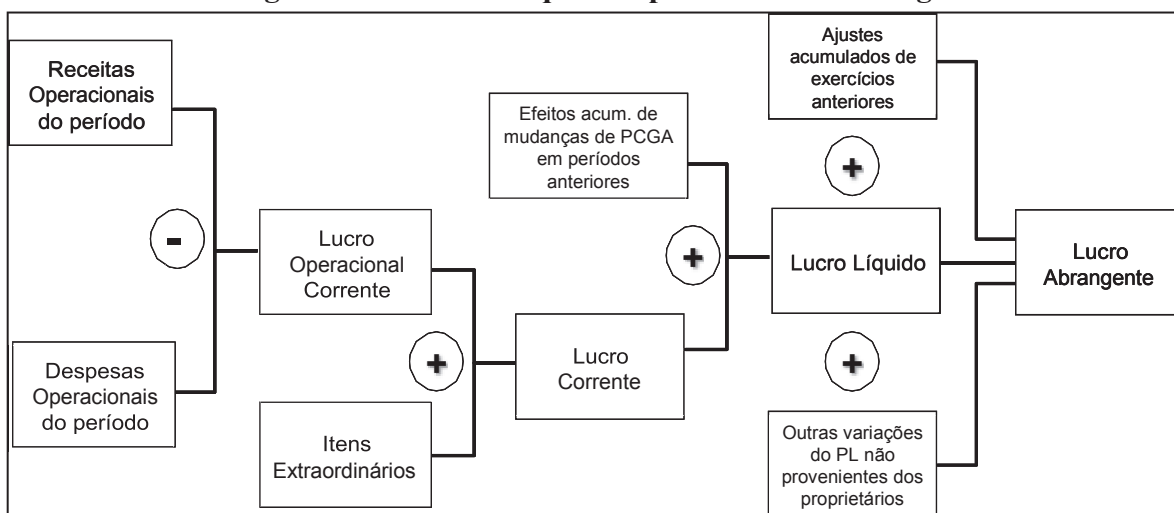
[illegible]

Receitas Operacionais do período

-

Despesas Operacionais do período

Lucro Operacional Corrente

+

Itens Extraordinários

Lucro Corrente

Efeitos acum. de mudanças de PCGA em períodos anteriores

+

Lucro Líquido

Ajustes acumulados de exercícios anteriores

+

+

Outras variações do PL não provenientes dos proprietários

Lucro Abrangente